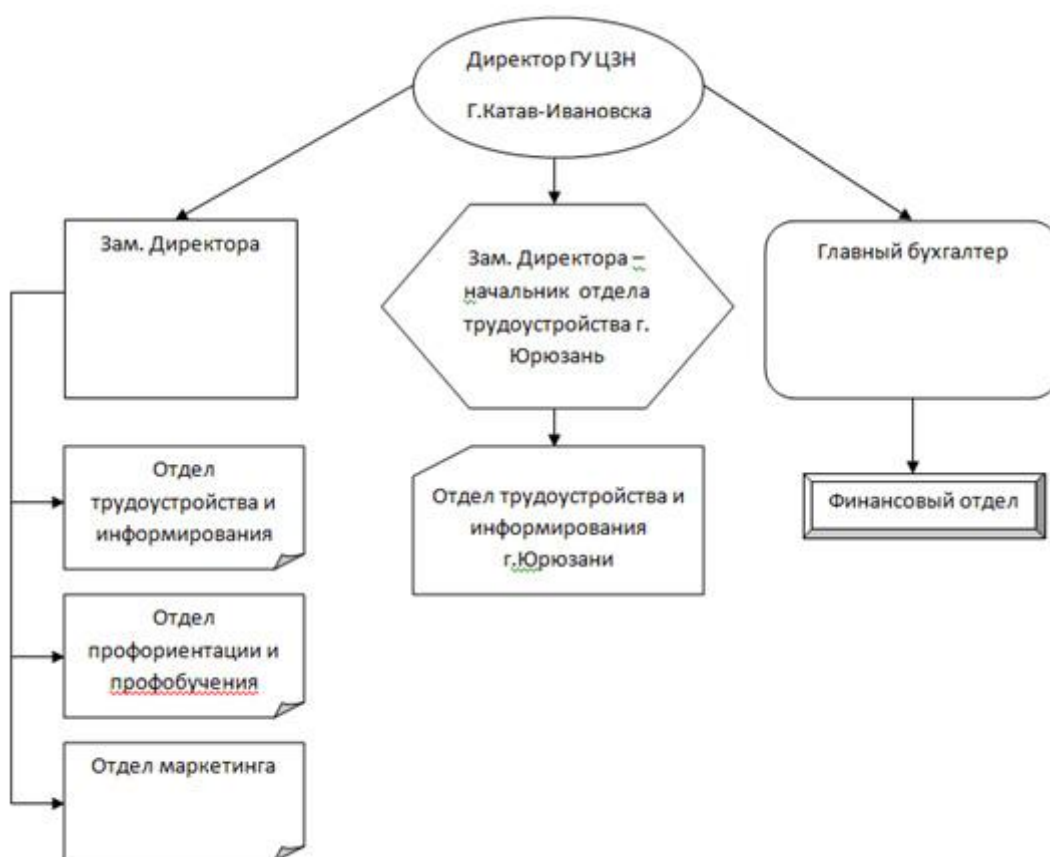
Директор ГУ ЦЗН

Г.Катав-Ивановска

Зам. Директора

Зам. Директора – начальник отдела трудоустройства г. Юрюзань

Главный бухгалтер

Отдел трудоустройства и информирования

Отдел трудоустройства и информирования г.Юрюзани

Финансовый отдел

Отдел профориентации и профобучения

Отдел маркетинга